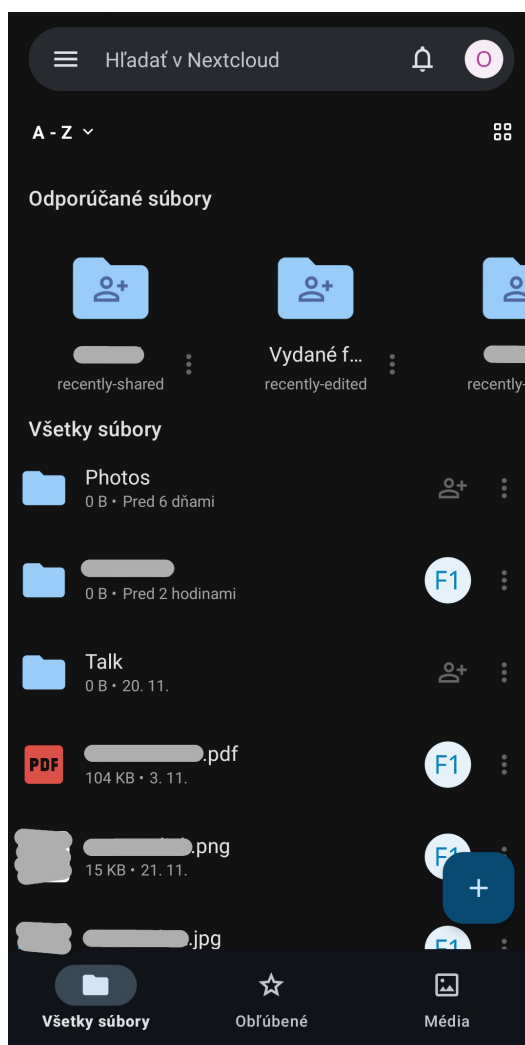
Hľadať v Nextcloud

O

A - Z

Odporúčané súbory

recently-shared

Vydané f…
recently-edited

recently-

Všetky súbory

Photos
0 B • Pred 6 dňami

0 B • Pred 2 hodinami

F1

Talk
0 B • 20. 11.

PDF

.pdf
104 KB • 3. 11.

F1

.png
15 KB • 21. 11.

F1

+

.jpg

F1

Všetky súbory

Obľúbené

Média